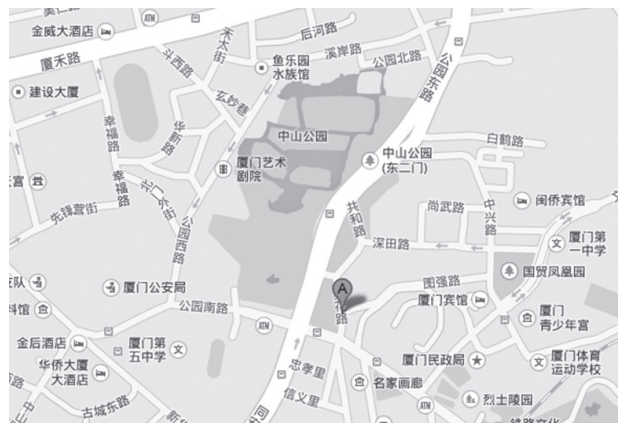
金威大酒店
ATM
后河路
厦禾路
斗西路
禾祥街
鱼乐园水族馆
溪岸路
公园北路
公园东路
建设大厦
幸福路
华新路
玄妙巷
中山公园
白鹤路
厦门艺术剧院
中山公园(东二门)
宫
幸福路
兴广东街
公园西路
共和路
尚武路
闽侨宾馆
先锋营街
中兴路
深田路
厦门第一中学
国贸凤凰园
图强路
队
厦门公安局
公园南路
A
和路
厦门宾馆
厦门青少年宫
ATM
金后酒店
厦门第五中学
ATM
华侨大厦大酒店
忠孝里
厦门民政局
厦门体育运动学校
信义里
名家画廊
古城东路
新
同
烈士陵园